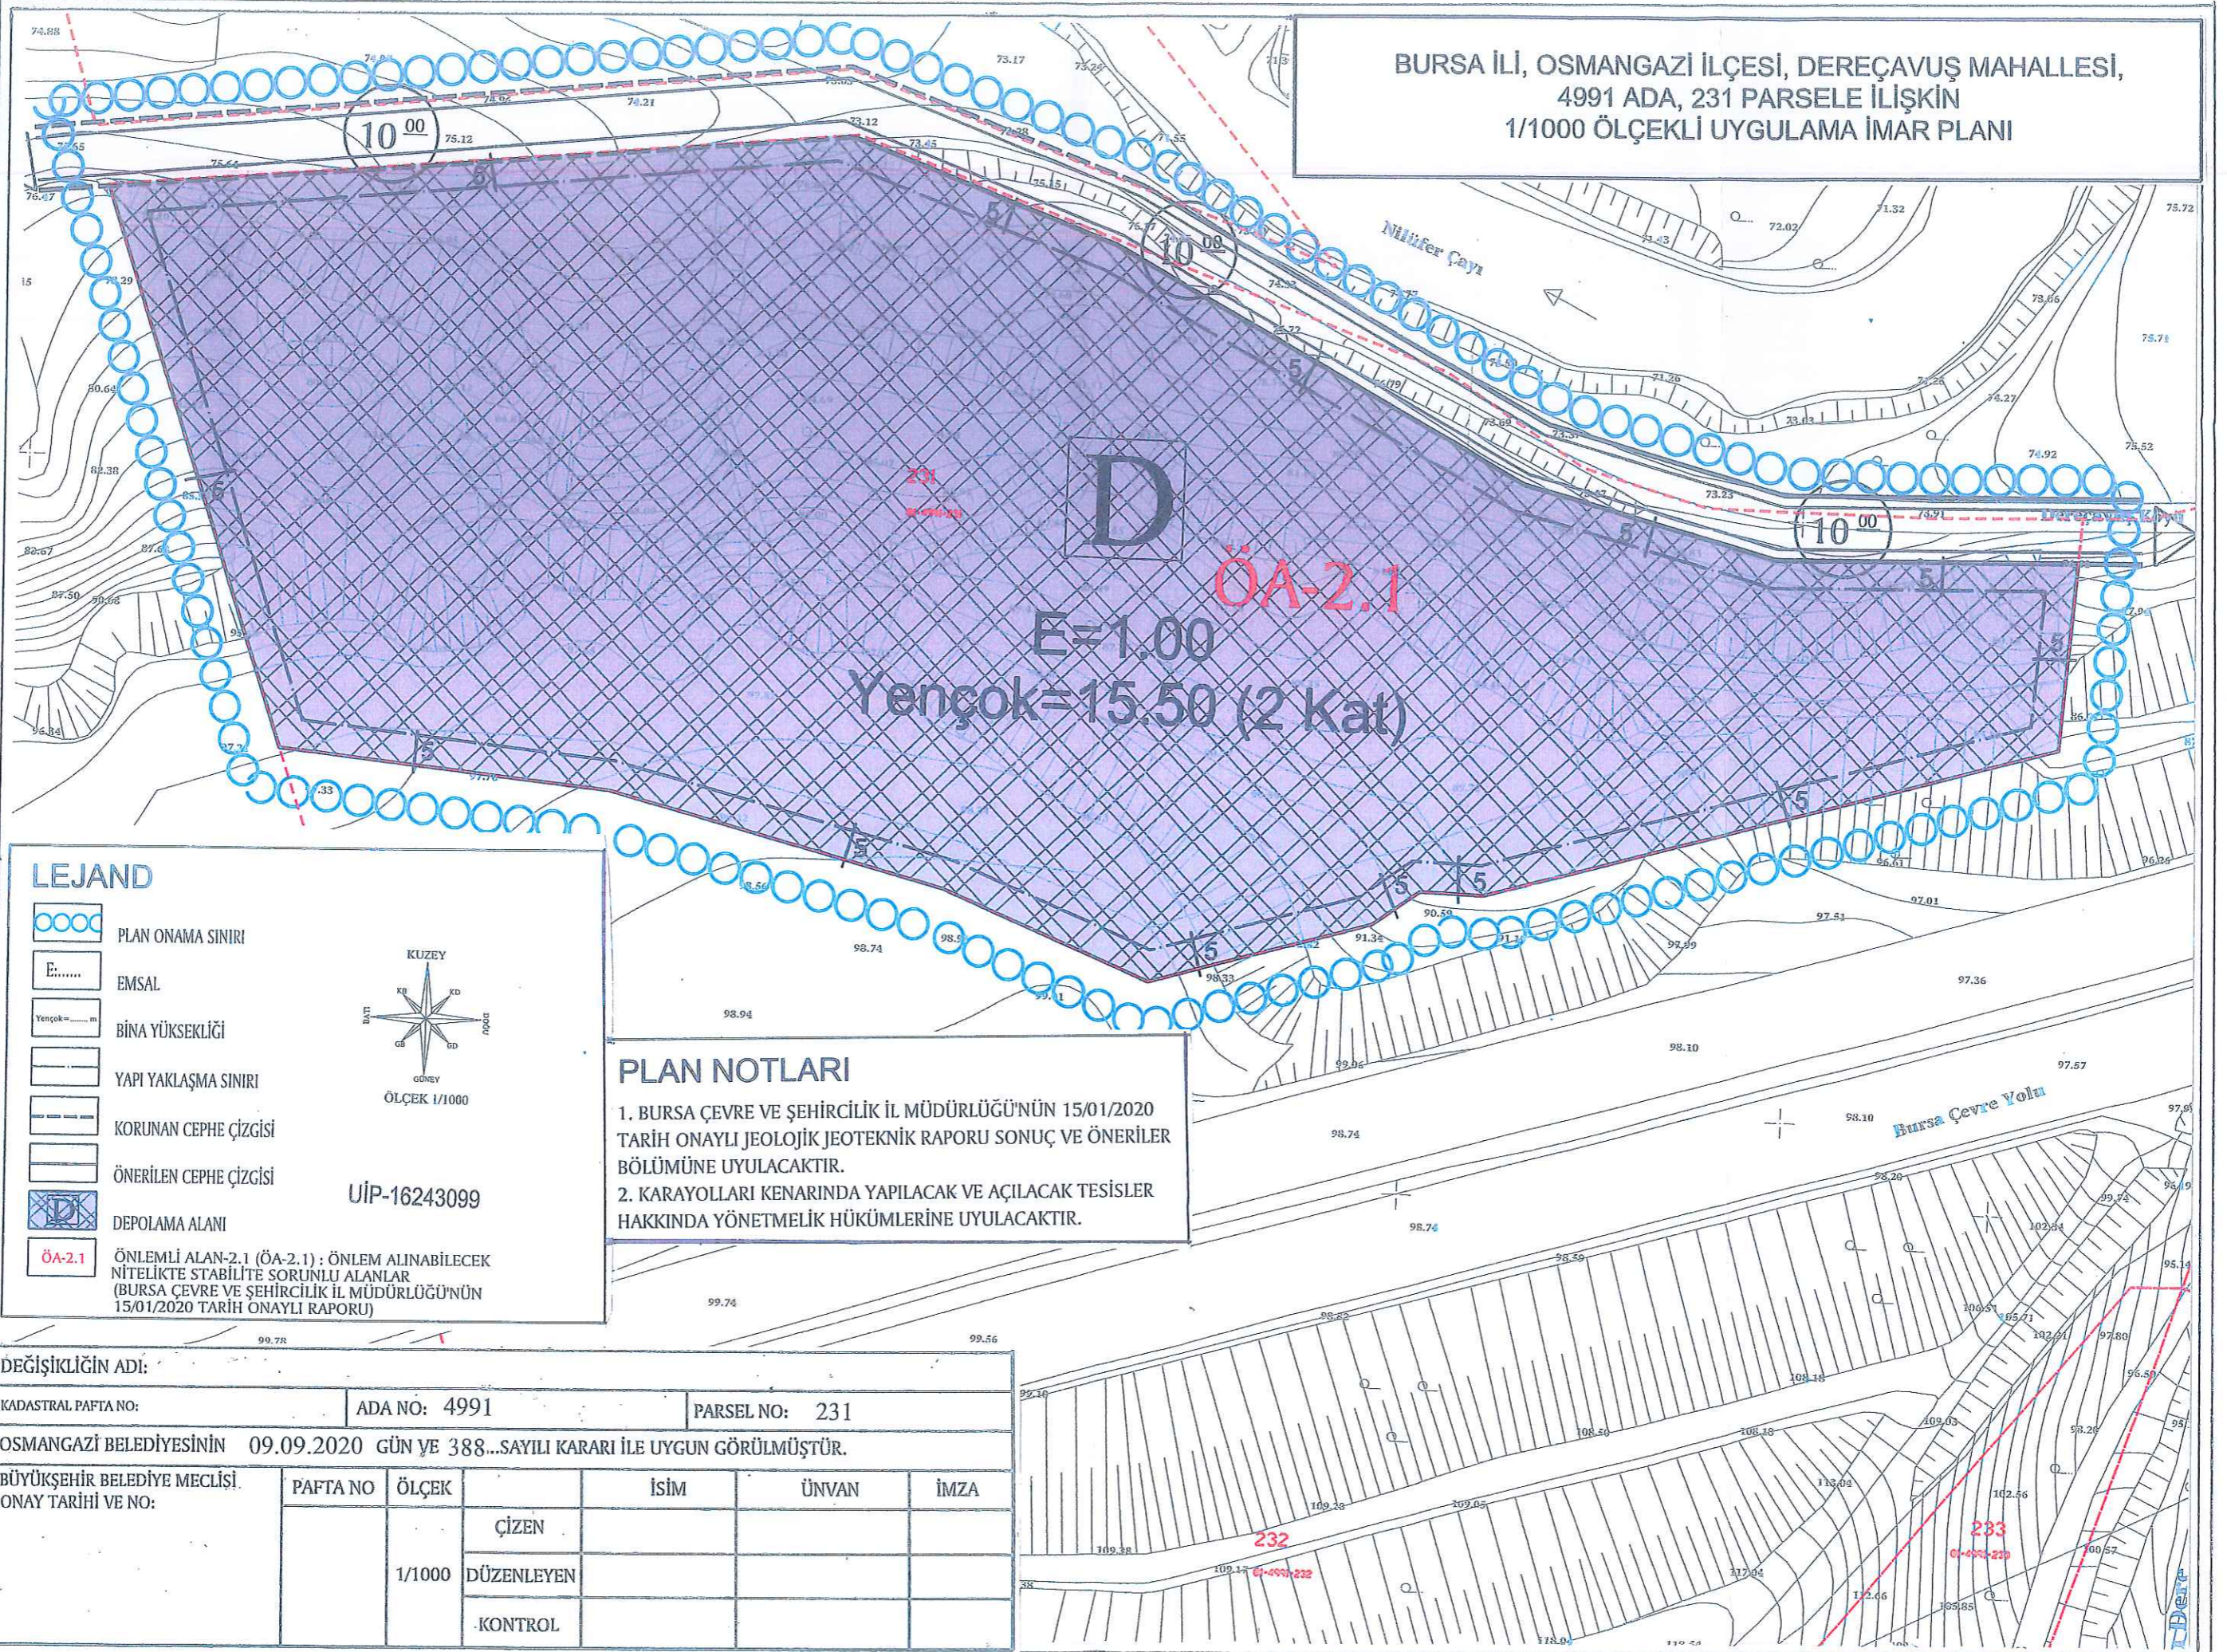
BURSA İLİ, OSMANGAZİ İLÇESİ, DEREÇAVUŞ MAHALLESİ,
4991 ADA, 231 PARSELE İLİŞKİN
1/1000 ÖLÇEKLİ UYGULAMA İMAR PLANI

$10^{00}$

$10^{00}$

$10^{00}$

Nilüfer Çayı

D

ÖA-2.1

E=1.00

Yençok=15.50 (2 Kat)

231

Bursa Çevre Yolu

232

233

LEJAND

PLAN ONAMA SINIRI

EMSAL

BİNA YÜKSEKLİĞİ

YAPI YAKLAŞMA SINIRI

KORUNAN CEPHE ÇİZGİSİ

ÖNERİLEN CEPHE ÇİZGİSİ

DEPOLAMA ALANI

ÖNLEMLİ ALAN-2.1 (ÖA-2.1) : ÖNLEM ALINABİLECEK NİTELİKTE STABİLİTE SORUNLU ALANLAR (BURSA ÇEVRE VE ŞEHİRCİLİK İL MÜDÜRLÜĞÜ'NÜN 15/01/2020 TARİH ONAYLI RAPORU)

KUZEY

GÜNEY

ÖLÇEK 1/1000

UİP-16243099

PLAN NOTLARI

1. BURSA ÇEVRE VE ŞEHİRCİLİK İL MÜDÜRLÜĞÜ'NÜN 15/01/2020 TARİH ONAYLI JEOLOJİK JEOTEKNİK RAPORU SONUÇ VE ÖNERİLER BÖLÜMÜNE UYULACAKTIR.
2. KARAYOLLARI KENARINDA YAPILACAK VE AÇILACAK TESİSLER HAKKINDA YÖNETMELİK HÜKÜMLERİNE UYULACAKTIR.

DEĞİŞİKLİĞİN ADI:

| KADASTRAL PAFTA NO: | ADA NO: 4991 | PARSEL NO: 231 |
|---|---|---|

OSMANGAZİ BELEDİYESİNİN 09.09.2020 GÜN VE 388...SAYILI KARARI İLE UYGUN GÖRÜLMÜŞTÜR.

| BÜYÜKŞEHİR BELEDİYE MECLİSİ ONAY TARİHİ VE NO: | PAFTA NO | ÖLÇEK | | İSİM | ÜNVAN | İMZA |
|---|---|---|---|---|---|---|
| | | | ÇİZEN | | | |
| | | 1/1000 | DÜZENLEYEN | | | |
| | | | KONTROL | | | |